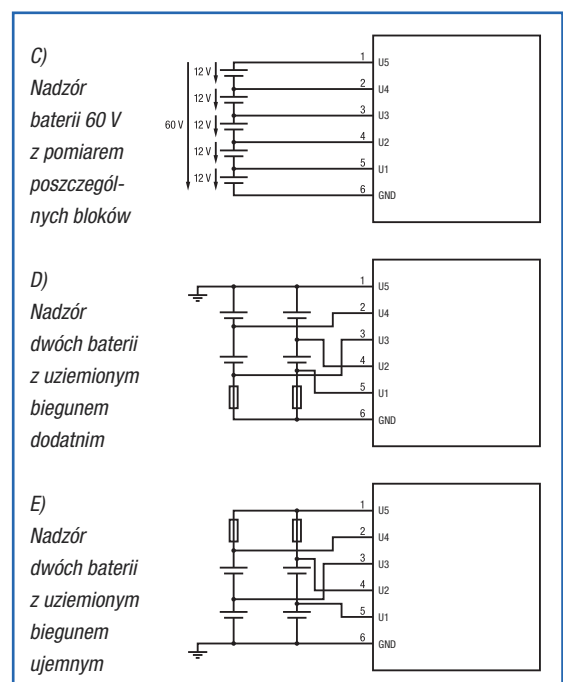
C)
Nadzór baterii 60 V z pomiarem poszczególnych bloków

12 V
12 V
60 V 12 V
12 V
12 V

1 U5
2 U4
3 U3
4 U2
5 U1
6 GND

D)
Nadzór dwóch baterii z uziemionym biegunem dodatnim

1 U5
2 U4
3 U3
4 U2
5 U1
6 GND

E)
Nadzór dwóch baterii z uziemionym biegunem ujemnym

1 U5
2 U4
3 U3
4 U2
5 U1
6 GND